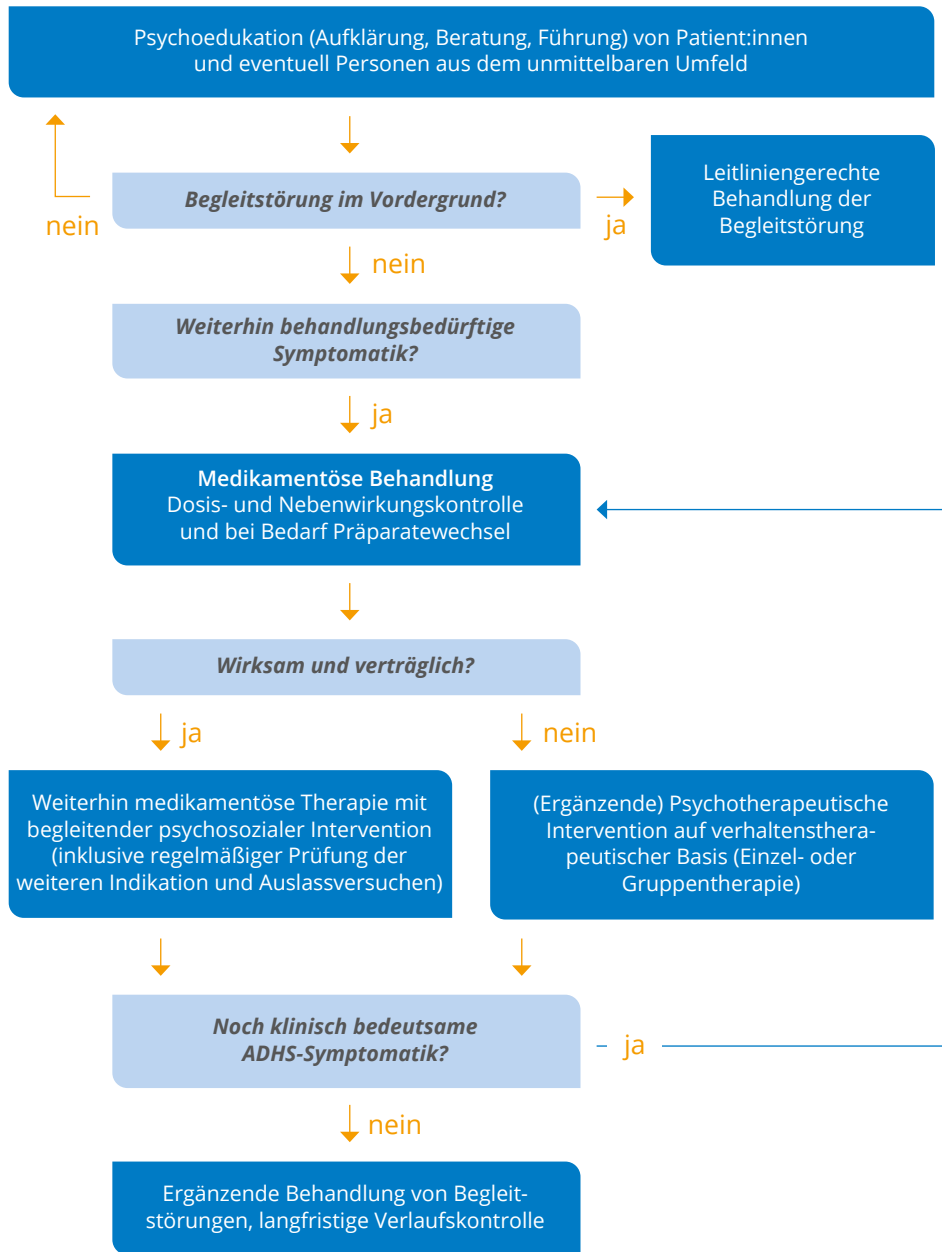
Psychoedukation (Aufklärung, Beratung, Führung) von Patient:innen und eventuell Personen aus dem unmittelbaren Umfeld

nein

Begleitstörung im Vordergrund?

ja

Leitliniengerechte Behandlung der Begleitstörung

nein

Weiterhin behandlungsbedürftige Symptomatik?

ja

Medikamentöse Behandlung
Dosis- und Nebenwirkungskontrolle und bei Bedarf Präparatewechsel

Wirksam und verträglich?

ja

nein

Weiterhin medikamentöse Therapie mit begleitender psychosozialer Intervention (inklusive regelmäßiger Prüfung der weiteren Indikation und Auslassversuchen)

(Ergänzende) Psychotherapeutische Intervention auf verhaltenstherapeutischer Basis (Einzel- oder Gruppentherapie)

Noch klinisch bedeutsame ADHS-Symptomatik?

ja

nein

Ergänzende Behandlung von Begleitstörungen, langfristige Verlaufskontrolle